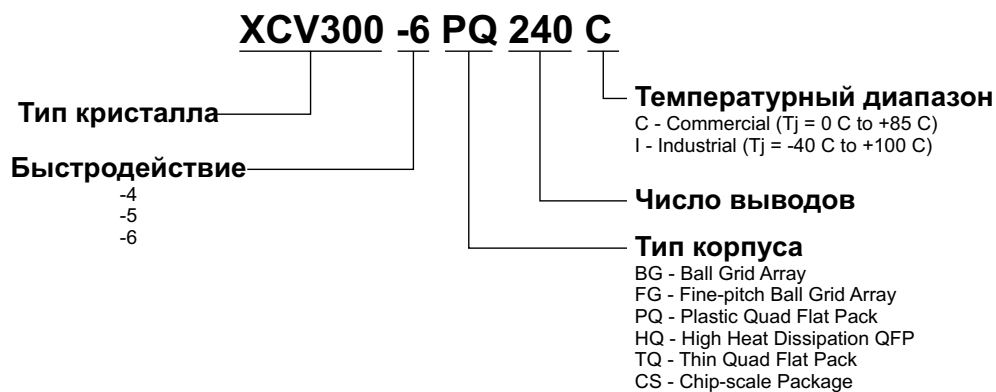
XCV300 -6 PQ 240 C

Температурный диапазон
C - Commercial (Tj = 0 C to +85 C)
I - Industrial (Tj = -40 C to +100 C)

Тип кристалла

Быстродействие
-4
-5
-6

Число выводов

Тип корпуса
BG - Ball Grid Array
FG - Fine-pitch Ball Grid Array
PQ - Plastic Quad Flat Pack
HQ - High Heat Dissipation QFP
TQ - Thin Quad Flat Pack
CS - Chip-scale Package